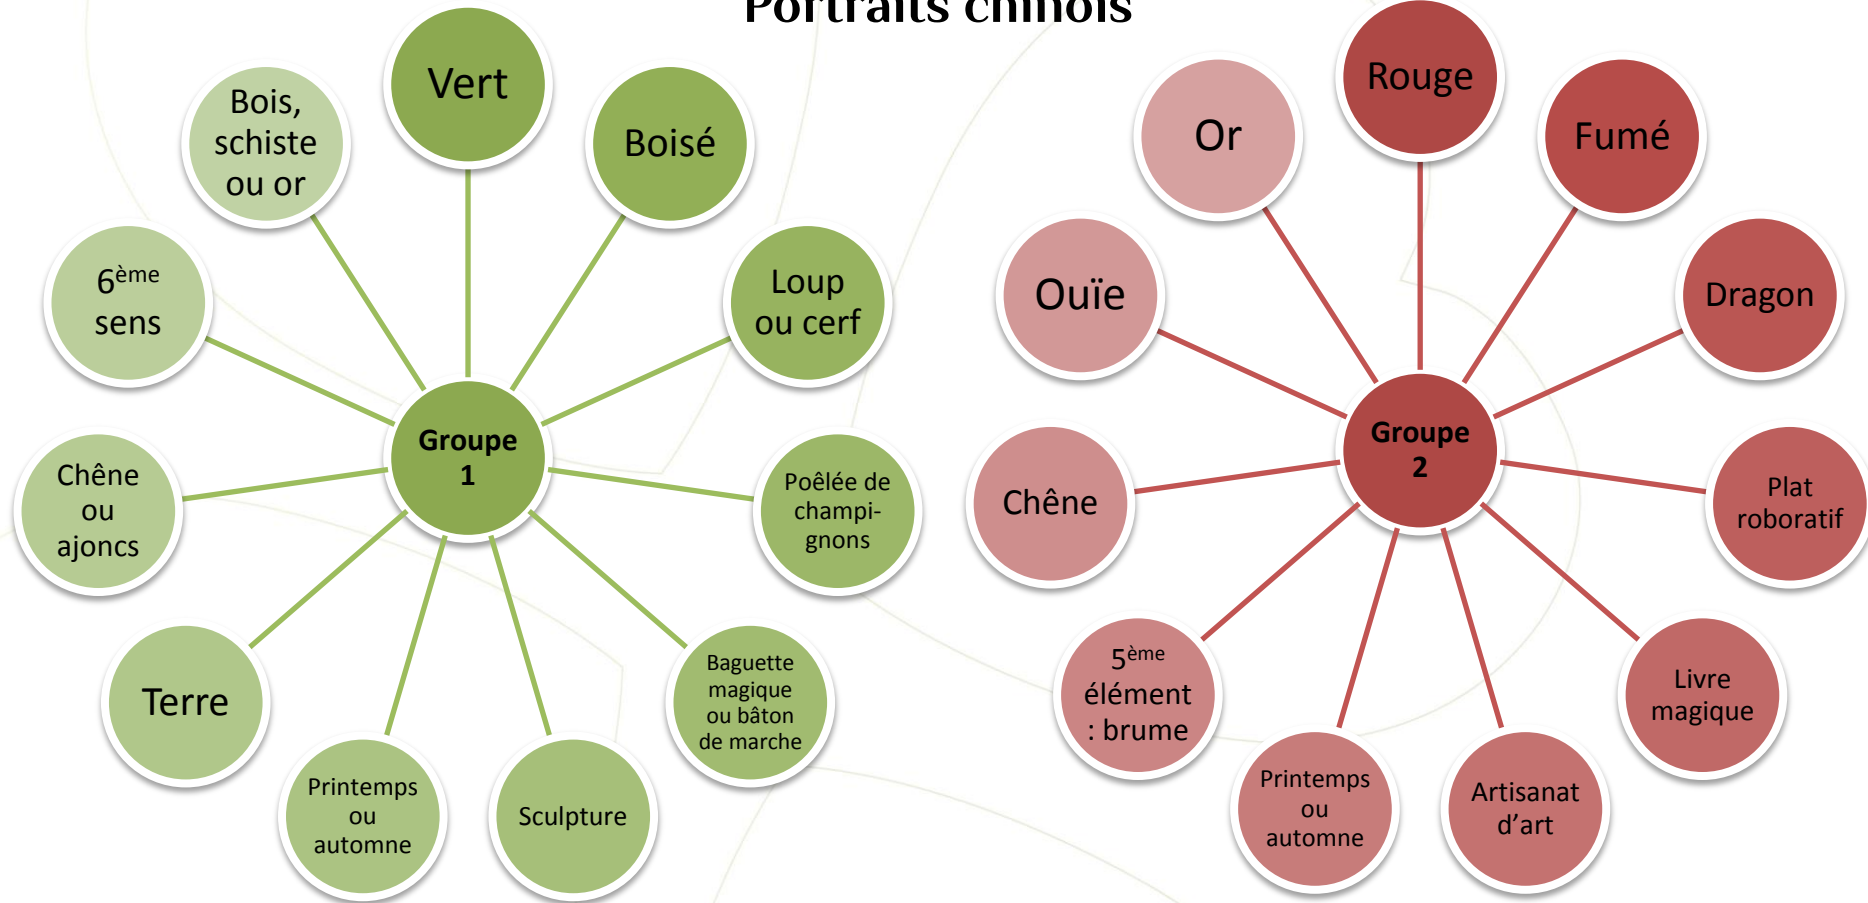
Portraits chinois

Groupe 1

Vert

Boisé

Loup ou cerf

Poêlée de champignons

Baguette magique ou bâton de marche

Sculpture

Printemps ou automne

Terre

Chêne ou ajoncs

$6^{ème}$ sens

Bois, schiste ou or

Groupe 2

Rouge

Fumé

Dragon

Plat roboratif

Livre magique

Artisanat d'art

Printemps ou automne

$5^{ème}$ élément : brume

Chêne

Ouïe

Or